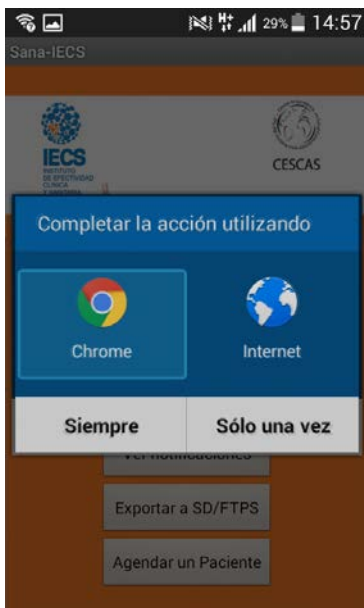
29% 14:57
Sana-IECS

IECS
INSTITUTO DE EFECTIVIDAD CLÍNICA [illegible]

CESCAS

Completar la acción utilizando

Chrome

Internet

Siempre

Sólo una vez

Ver notificaciones

Exportar a SD/FTPS

Agendar un Paciente